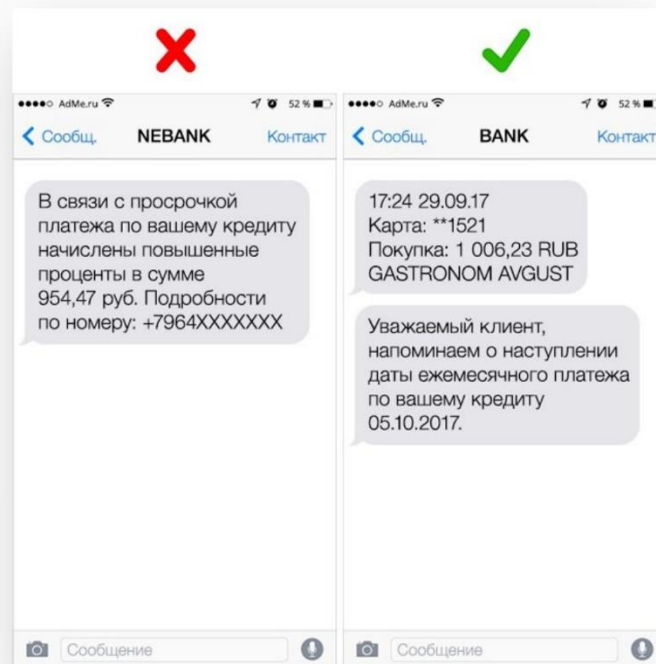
●●●●○ AdMe.ru 52 %

Сообщ. NEBANK Контакт

В связи с просрочкой платежа по вашему кредиту начислены повышенные проценты в сумме 954,47 руб. Подробности по номеру: +7964XXXXXXX

Сообщение

●●●●○ AdMe.ru 52 %

Сообщ. BANK Контакт

17:24 29.09.17
Карта: **1521
Покупка: 1 006,23 RUB
GASTRONOM AVGUST

Уважаемый клиент, напоминаем о наступлении даты ежемесячного платежа по вашему кредиту 05.10.2017.

Сообщение